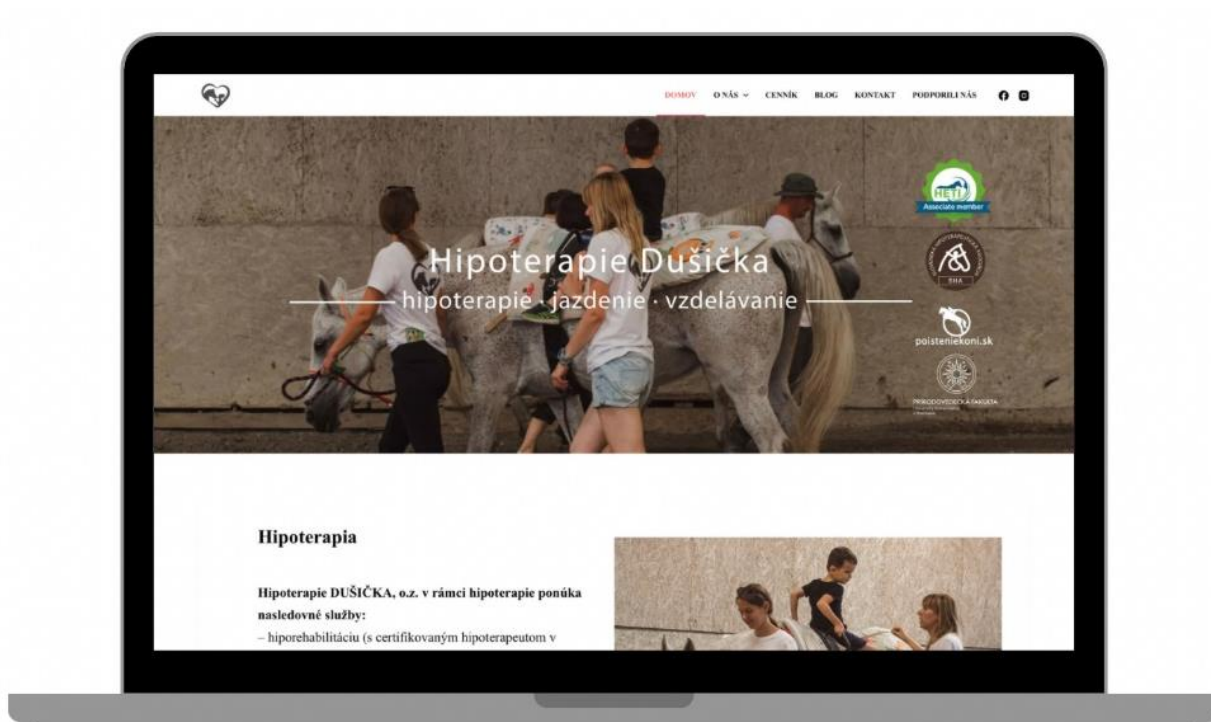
DOMOV O NÁS ⌄ CENNÍK BLOG KONTAKT PODPORILI NÁS

Hipoterapie Dušička

hipoterapie · jazdenie · vzdelávanie

HETI Associate member

SHA

poisteniekoni.sk

PRÍRODOVEDECKÁ FAKULTA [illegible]

Hipoterapia

Hipoterapie DUŠIČKA, o.z. v rámci hipoterapie ponúka nasledovné služby:

– hiporehabilitáciu (s certifikovaným hipoterapeutom v